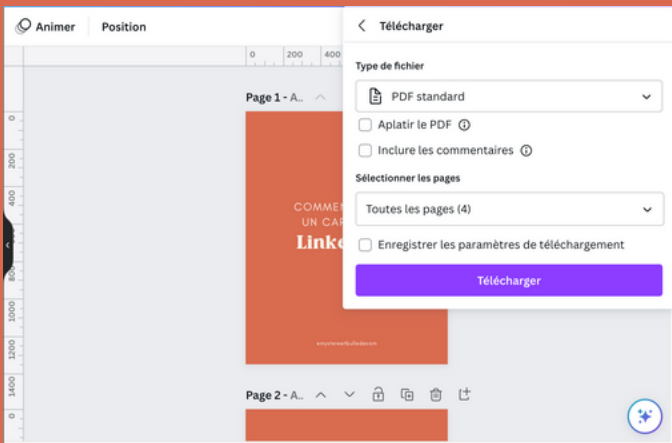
Animer Position

0 200 400

Page 1 - A...

COMMEN
UN CAR
Linke

Page 2 - A...

0
200
400
600
800
1000
1200
1400

Télécharger

Type de fichier

PDF standard

Aplatir le PDF

Inclure les commentaires

Sélectionner les pages

Toutes les pages (4)

Enregistrer les paramètres de téléchargement

Télécharger